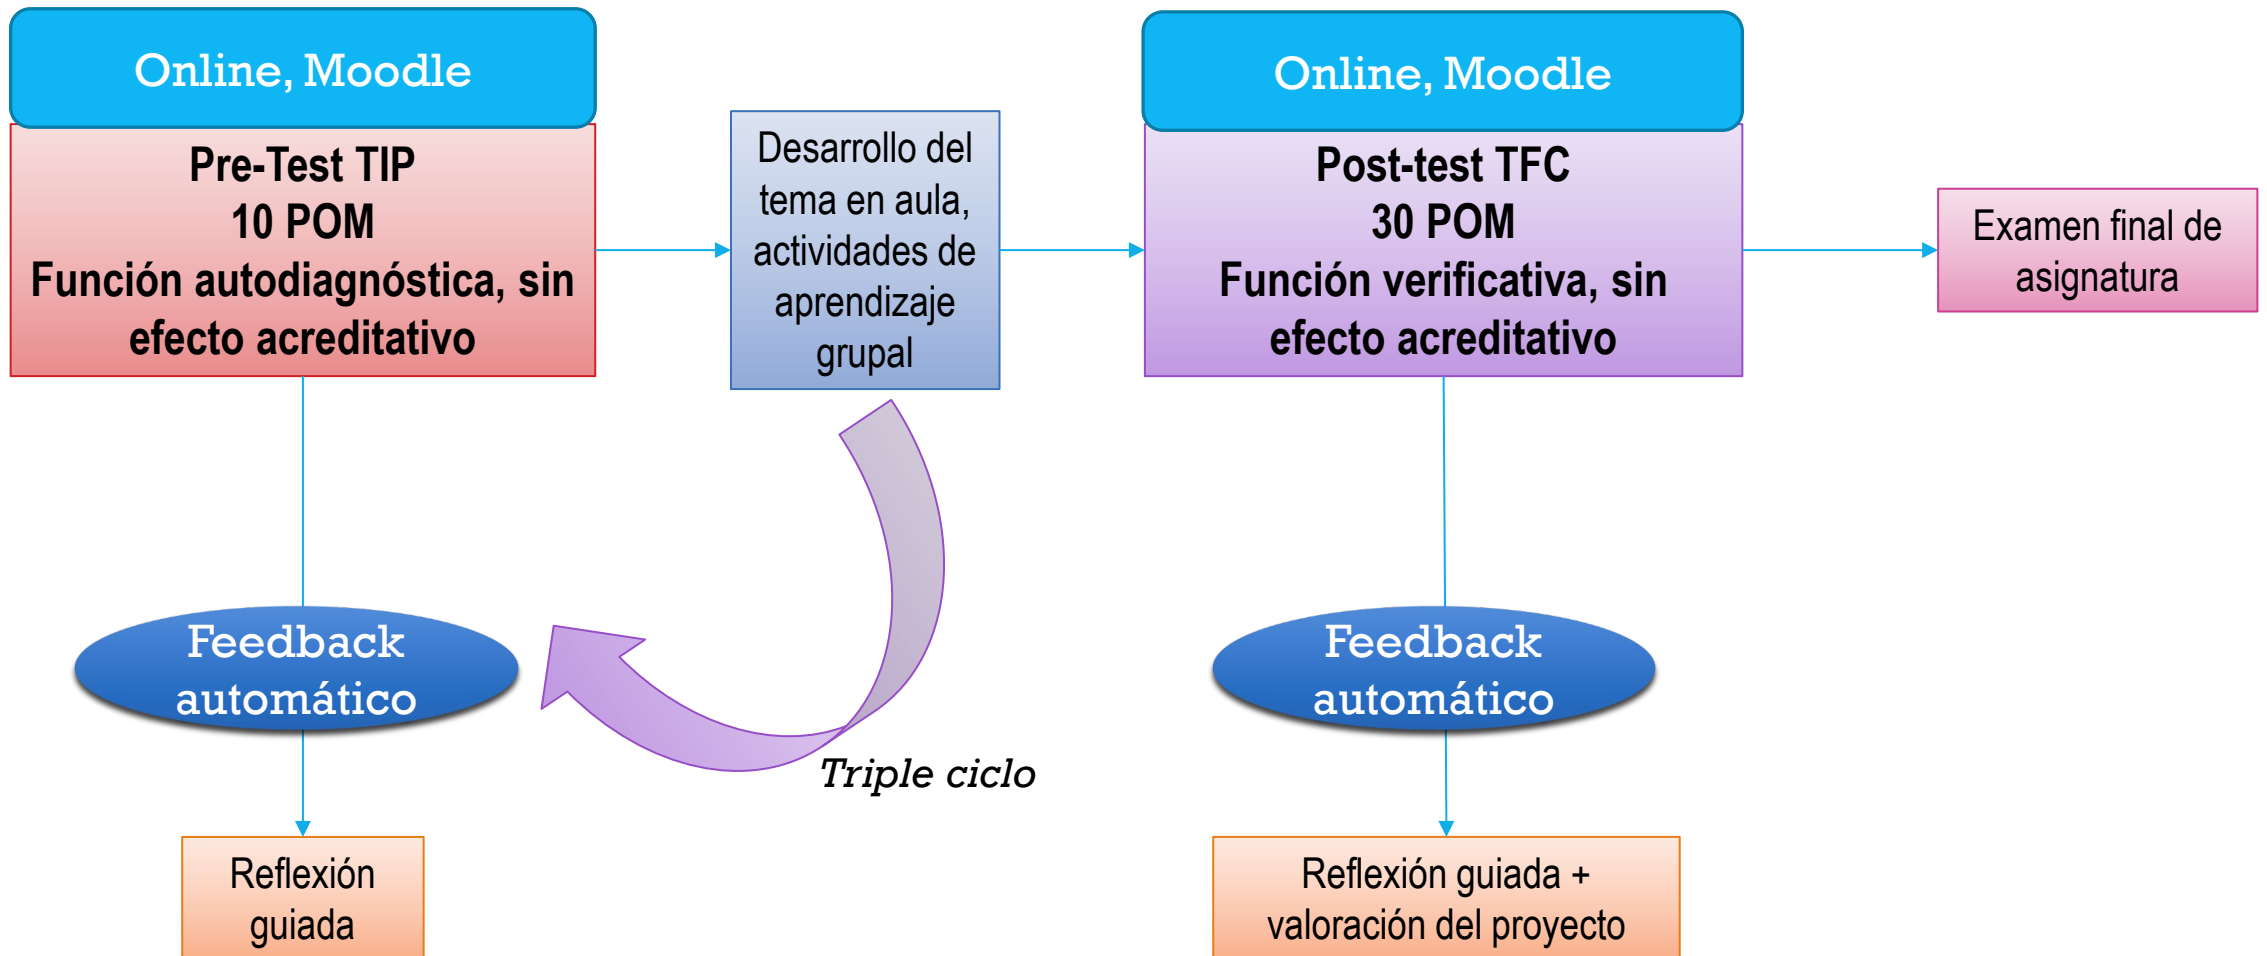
Online, Moodle

Pre-Test TIP
10 POM
Función autodiagnóstica, sin efecto acreditativo

Desarrollo del tema en aula, actividades de aprendizaje grupal

Online, Moodle

Post-test TFC
30 POM
Función verificativa, sin efecto acreditativo

Examen final de asignatura

Feedback automático

Triple ciclo

Feedback automático

Reflexión guiada

Reflexión guiada + valoración del proyecto